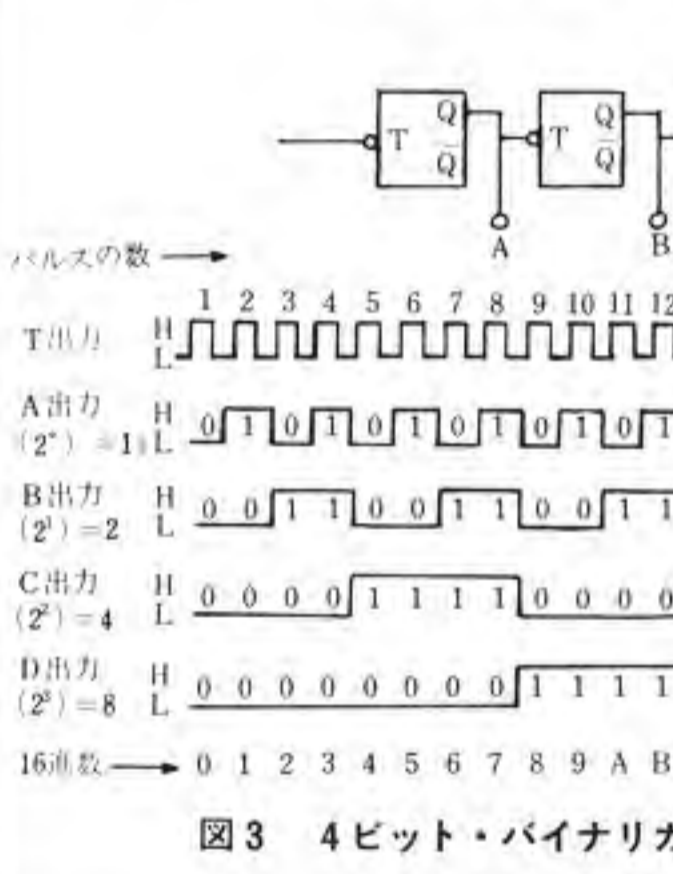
T Q $\overline{Q}$ T Q $\overline{Q}$

A B

パルスの数 →

1 2 3 4 5 6 7 8 9 10 11 12

T出力 H L

A出力 $(2^0)=1$ H L 0 1 0 1 0 1 0 1 0 1 0 1

B出力 $(2^1)=2$ H L 0 0 1 1 0 0 1 1 0 0 1 1

C出力 $(2^2)=4$ H L 0 0 0 0 1 1 1 1 0 0 0 0

D出力 $(2^3)=8$ H L 0 0 0 0 0 0 0 0 1 1 1 1

16進数 → 0 1 2 3 4 5 6 7 8 9 A B

図3 4ビット・バイナリ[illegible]